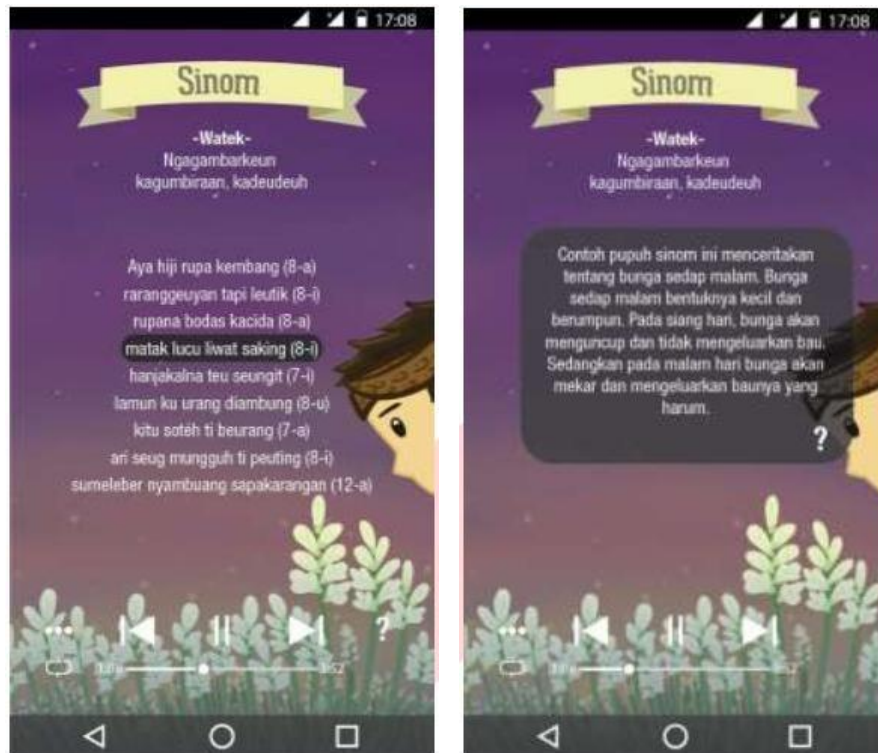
17:08

Sinom

-Watek-
Ngagambarkeun kagumbiraan, kadeudeuh

Aya hiji rupa kembang (8-a)
raranggeuyan tapi leutik (8-i)
rupana bodas kacida (8-a)
matak lucu liwat saking (8-i)
hanjakalna teu seungit (7-i)
lamun ku urang diambung (8-u)
kitu soteh ti beurang (7-a)
ari seug mungguh ti peuting (8-i)
sumeleber nyambuang sapakarangan (12-a)

?

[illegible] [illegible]

17:08

Sinom

-Watek-
Ngagambarkeun kagumbiraan, kadeudeuh

Contoh pupuh sinom ini menceritakan tentang bunga sedap malam. Bunga sedap malam bentuknya kecil dan berumpun. Pada siang hari, bunga akan menguncup dan tidak mengeluarkan bau. Sedangkan pada malam hari bunga akan mekar dan mengeluarkan baunya yang harum.

?

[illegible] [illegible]